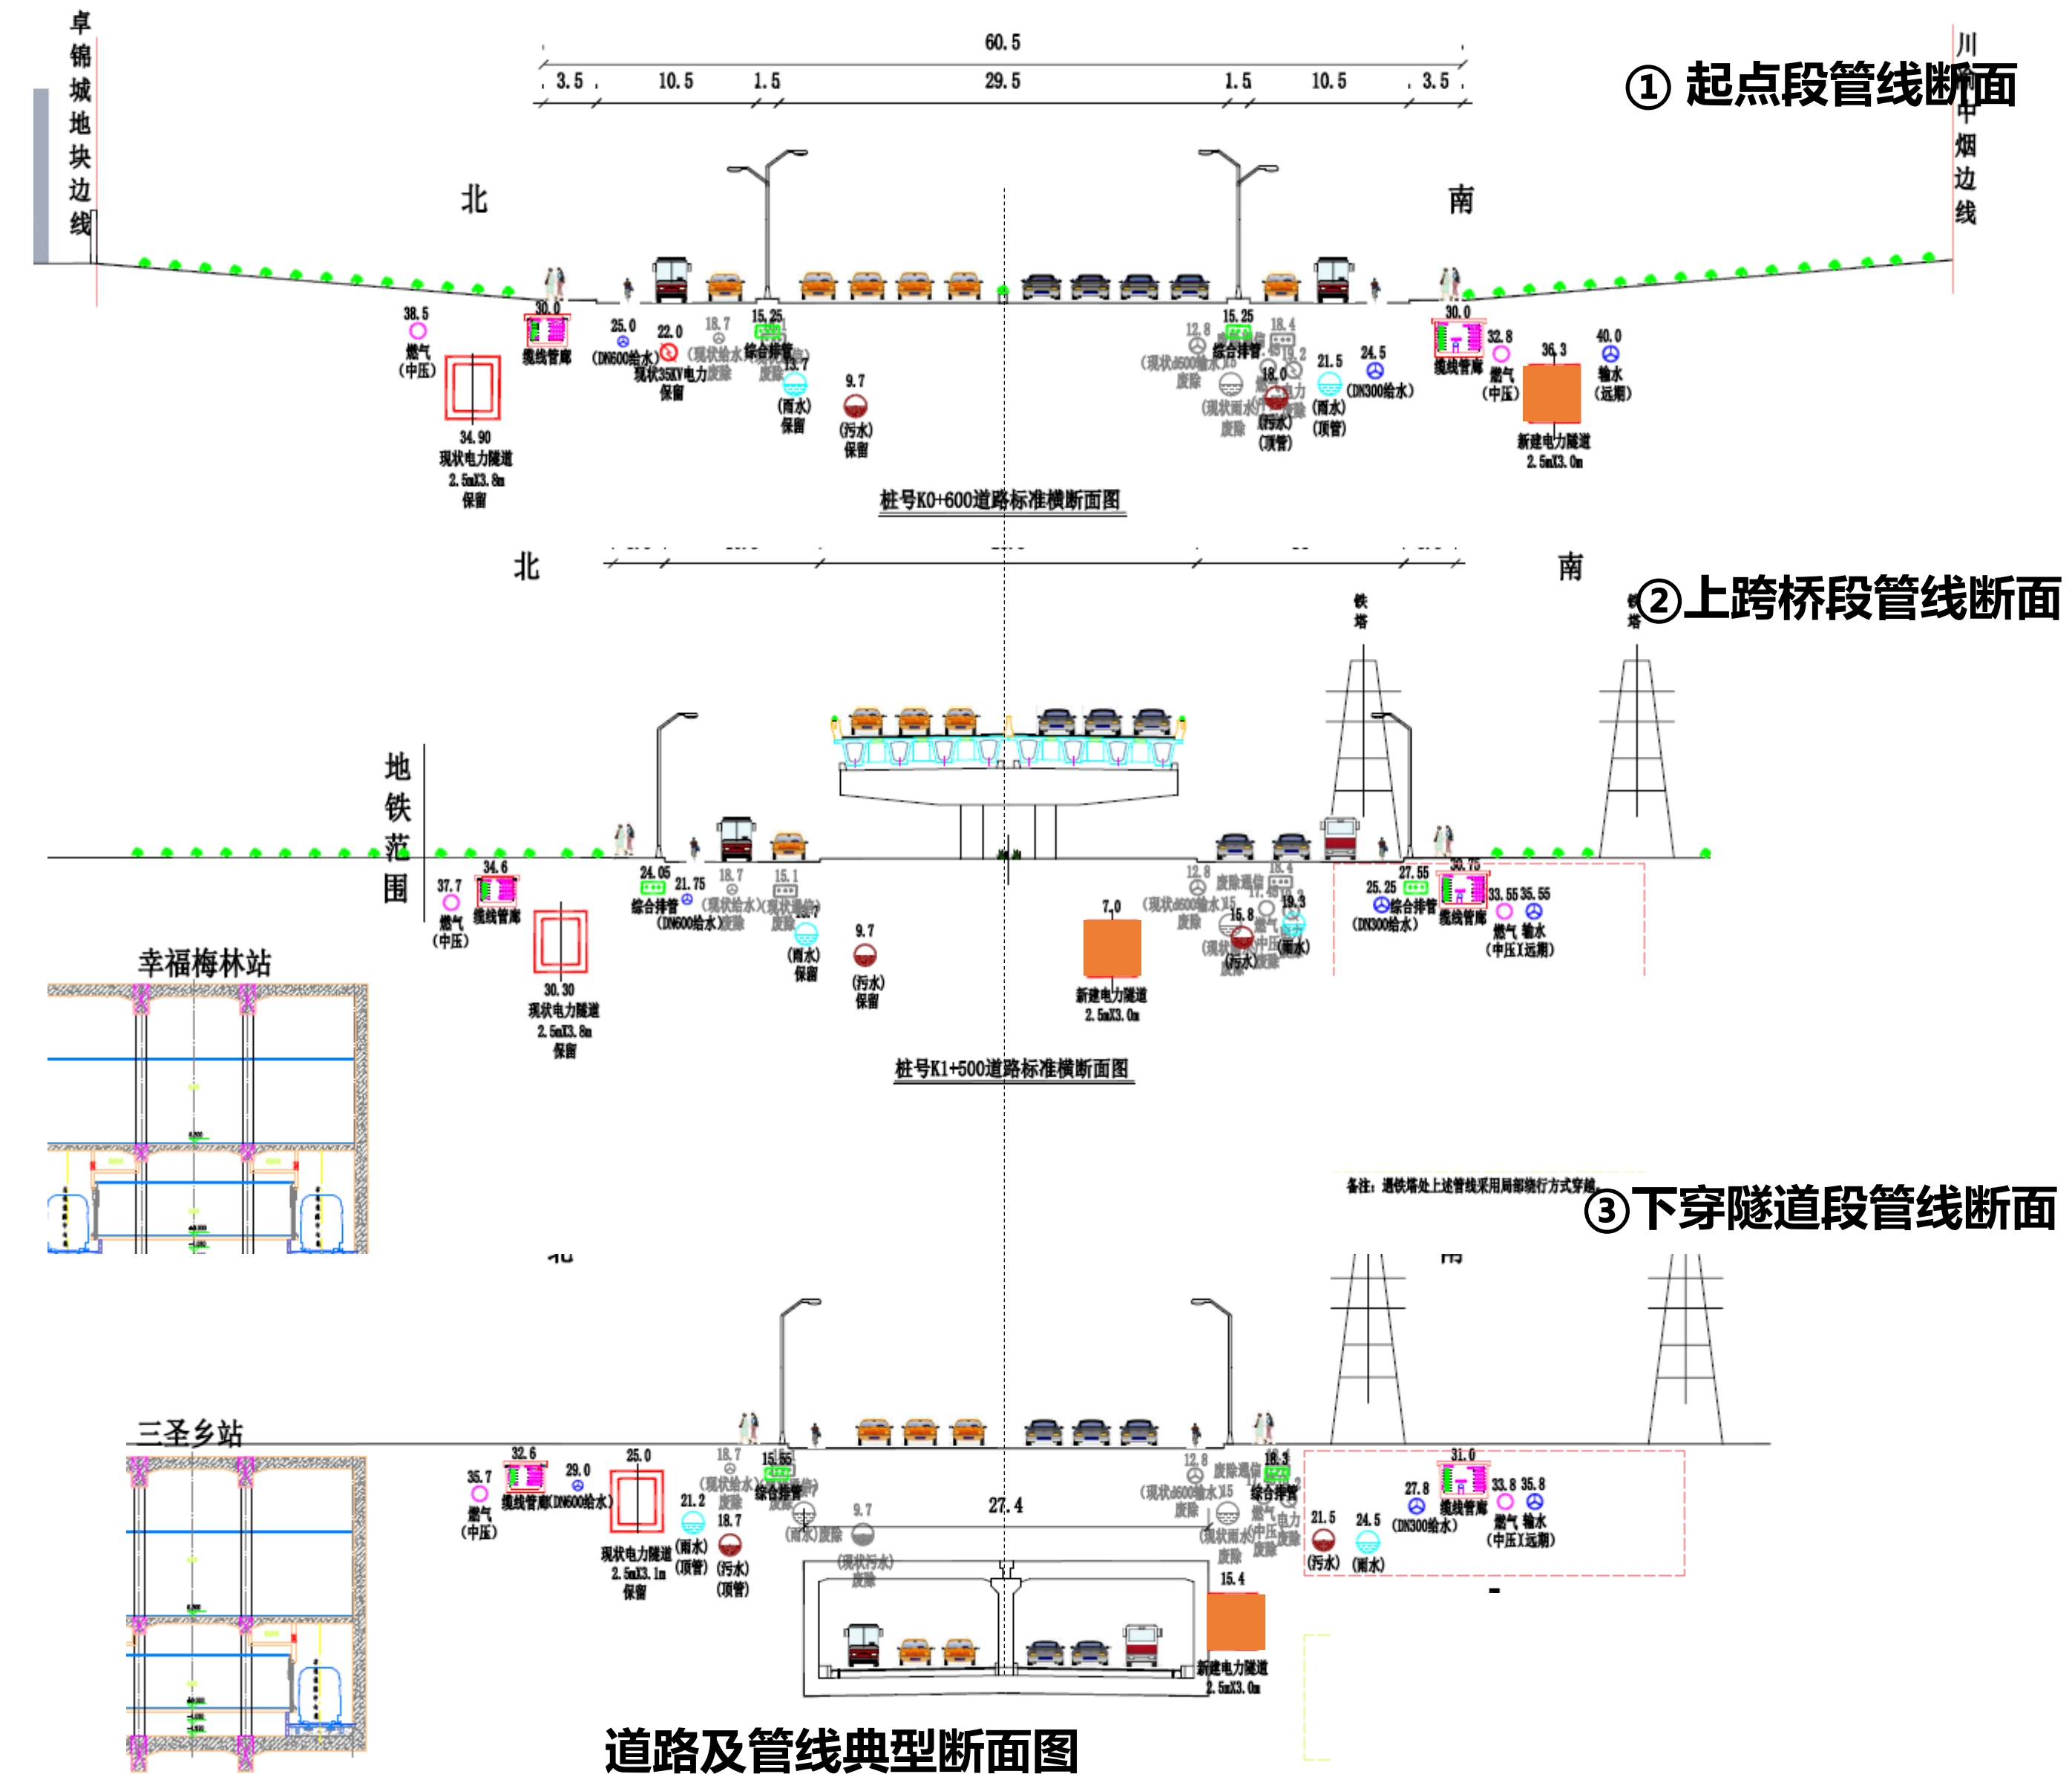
卓锦城地块边线

60.5
3.5 10.5 1.5 29.5 1.5 10.5 3.5

川中烟边线

① 起点段管线断面

北

南

38.5
燃气
(中压)
30.0
缆线管廊
25.0
(DN600给水)
22.0
现状35KV电力
保留
18.7
(现状给水)废除
15.25
综合排管
(雨水)
保留
9.7
(污水)
保留
34.90
现状电力隧道
2.5mX3.8m
保留

12.8
(现状d600给水)
废除
15.25
综合排管
18.4
18.0
(污水)
(顶管)
21.5
(雨水)
(顶管)
24.5
(DN300给水)
30.0
缆线管廊
32.8
燃气
(中压)
36.3
新建电力隧道
2.5mX3.0m
40.0
输水
(远期)
(现状雨水)
废除

桩号K0+600道路标准横断面图

北

南

②上跨桥段管线断面

铁塔

地铁范围

37.7
燃气
(中压)
34.6
缆线管廊
30.30
现状电力隧道
2.5mX3.8m
保留
24.05
综合排管
21.75
(DN600给水)
18.7
(现状给水)废除
15.1
(现状通信)
废除
(雨水)
保留
9.7
(污水)
保留
7.0
新建电力隧道
2.5mX3.0m
12.8
(现状d600给水)
废除
废除通信
15.8
(污水)废除
19.3
(雨水)
25.25
综合排管
(DN300给水)
27.55
30.75
缆线管廊
33.55 35.55
燃气 输水
(中压)(远期)

幸福梅林站

桩号K1+500道路标准横断面图

备注：遇铁塔处上述管线采用局部绕行方式穿越。

③下穿隧道段管线断面

三圣乡站

35.7
燃气
(中压)
32.6
缆线管廊
29.0
(DN600给水)
25.0
现状电力隧道
2.5mX3.1m
保留
21.2
(雨水)
(顶管)
18.7
(污水)
(顶管)
18.7
(现状给水)
废除
15.55
综合排管
9.7
(雨水)废除
(现状污水)
废除
27.4
12.8
(现状d600给水)
废除
废除通信
18.3
综合排管
(现状雨水)
废除
15.4
新建电力隧道
2.5mX3.0m
21.5
(污水)
24.5
(雨水)
27.8
(DN300给水)
31.0
缆线管廊
33.8 35.8
燃气 输水
(中压)(远期)

道路及管线典型断面图